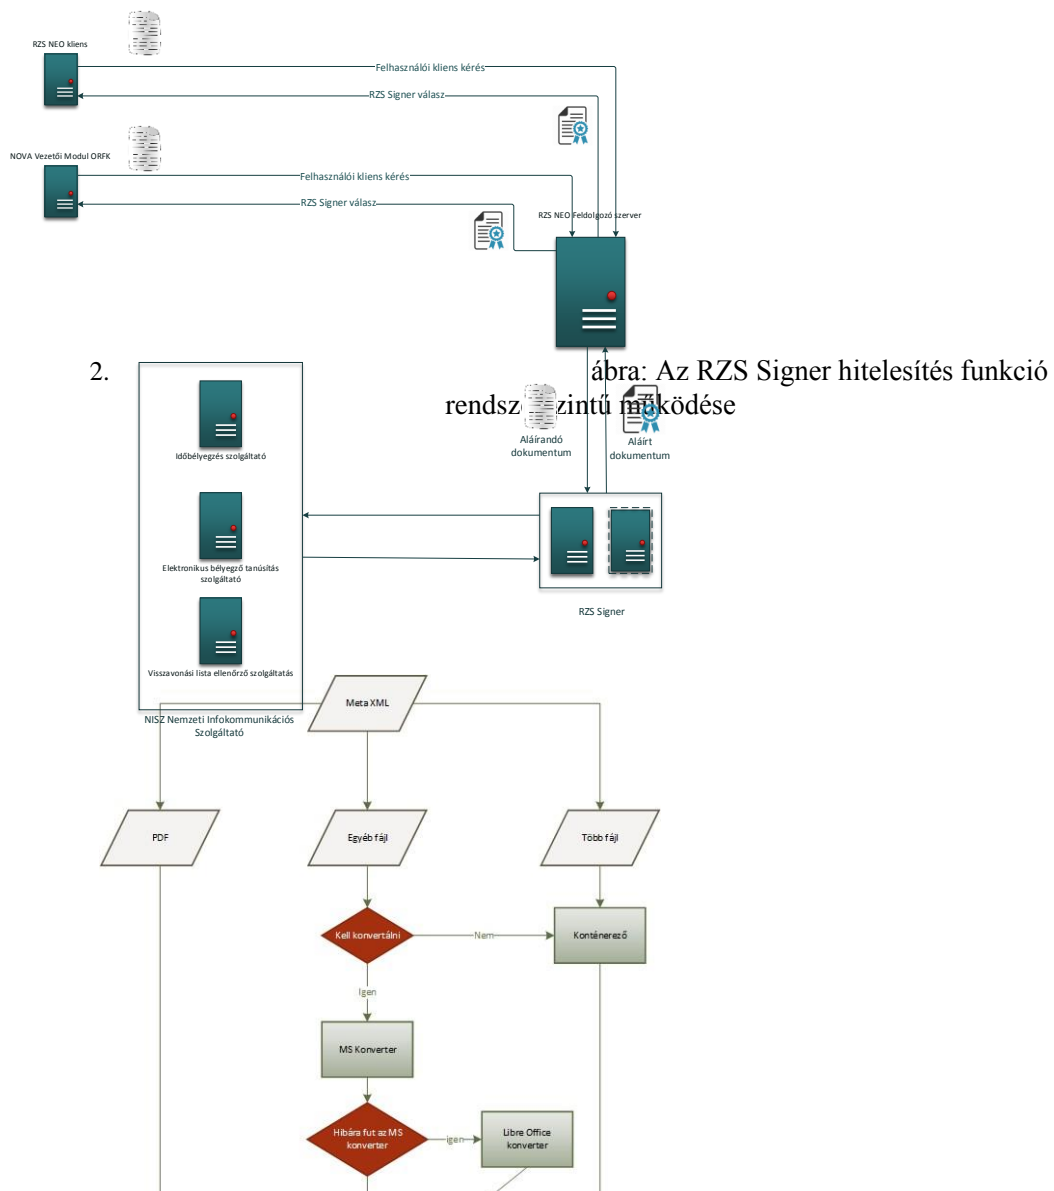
RZS NEO kliens

Felhasználói kliens kérés

RZS Signer válasz

NOVA Vezetői Modul ORFK

Felhasználói kliens kérés

RZS Signer válasz

RZS NEO Feldolgozó szerver

2. ábra: Az RZS Signer hitelesítés funkció rendsz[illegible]zintű működése

Aláírandó dokumentum

Aláírt dokumentum

Időbélyegzés szolgáltató

Elektronikus bélyegző tanúsítás szolgáltató

Visszavonási lista ellenőrző szolgáltatás

NISZ Nemzeti Infokommunikációs Szolgáltató

RZS Signer

Meta XML

PDF

Egyéb fájl

Több fájl

Kell konvertálni

Nem

Konténerező

Igen

MS Konverter

Hibára fut az MS konverter

Igen

Libre Office konverter